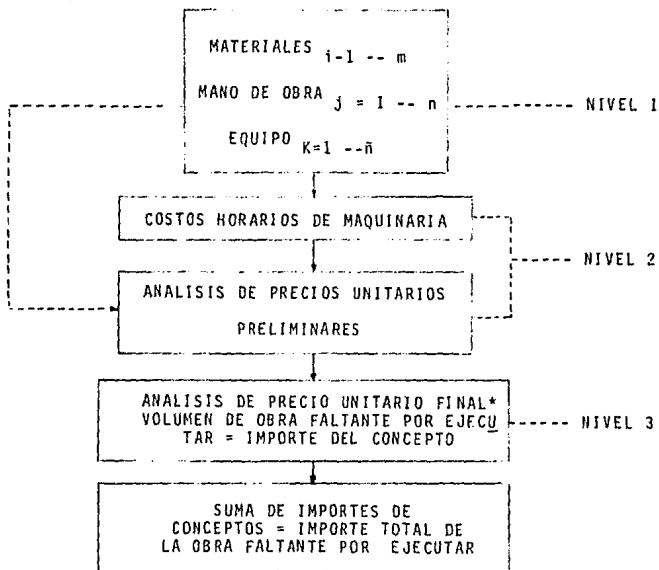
MATERIALES $_{i-1 \text{ -- } m}$

MANO DE OBRA $_{j = 1 \text{ -- } n}$

EQUIPO $_{K=1 \text{ -- } \tilde{n}}$

NIVEL 1

COSTOS HORARIOS DE MAQUINARIA

NIVEL 2

ANALISIS DE PRECIOS UNITARIOS PRELIMINARES

ANALISIS DE PRECIO UNITARIO FINAL* VOLUMEN DE OBRA FALTANTE POR EJECUTAR = IMPORTE DEL CONCEPTO

NIVEL 3

SUMA DE IMPORTES DE CONCEPTOS = IMPORTE TOTAL DE LA OBRA FALTANTE POR EJECUTAR